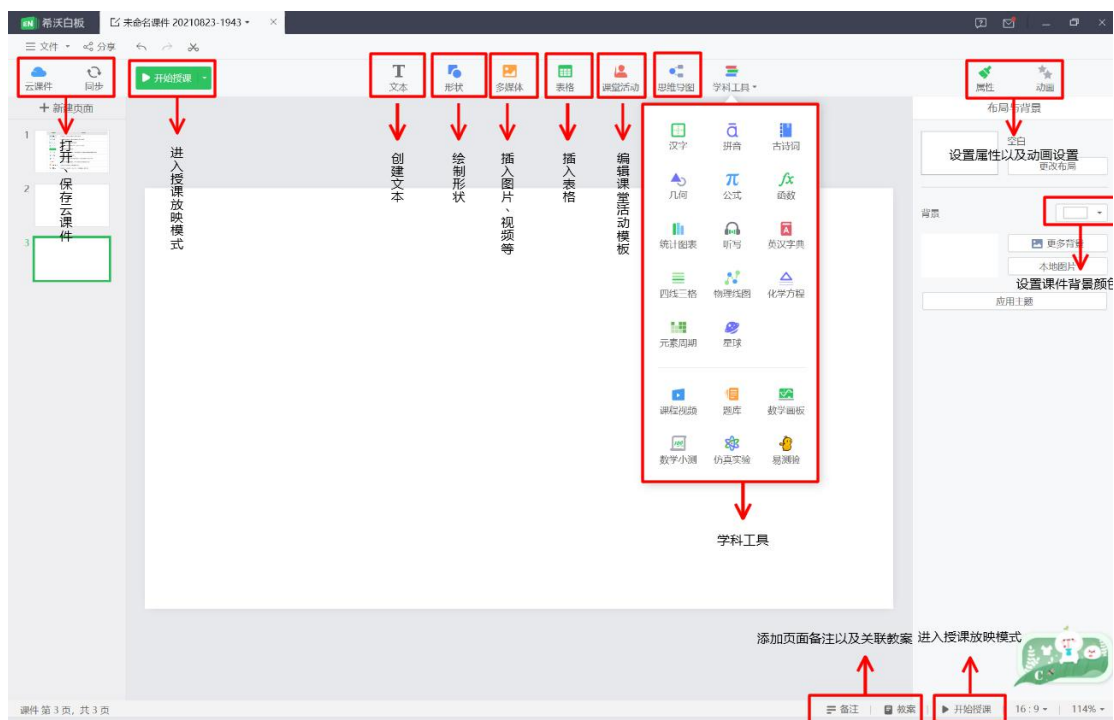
EN 希沃白板
未命名课件 20210823-1943

文件 分享

云课件 同步
开始授课
文本 形状 多媒体 表格 课堂活动 思维导图 学科工具
属性 动画

新建页面
1
2
3

打开、保存云课件
进入授课放映模式
创建文本
绘制形状
插入图片、视频等
插入表格
编辑课堂活动模板

汉字 拼音 古诗词
几何 公式 函数
统计图表 听写 英汉字典
四线三格 物理线图 化学方程
元素周期 星球
课程视频 题库 数学画板
数学小测 仿真实验 易测验

学科工具

布局与背景
空白
设置属性以及动画设置
更改布局
背景
更多背景
本地图片
设置课件背景颜色
应用主题

添加页面备注以及关联教案
进入授课放映模式

课件 第 3 页，共 3 页
备注 教案 开始授课 16:9 114%